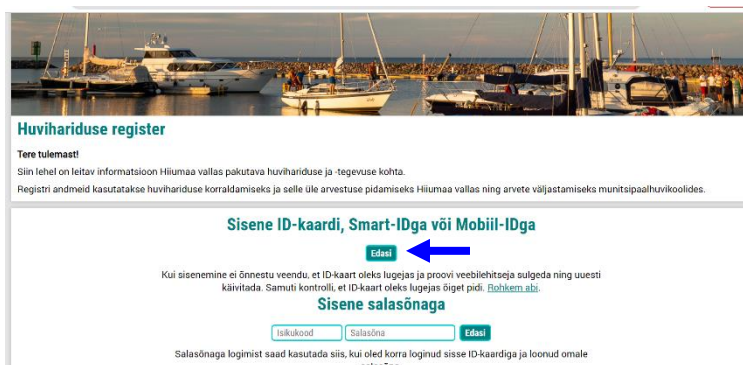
Huvihariduse register

Tere tulemast!

Siin lehel on leitav informatsioon Hiiumaa vallas pakutava huvihariduse ja -tegevuse kohta.

Registri andmeid kasutatakse huvihariduse korraldamiseks ja selle üle arvestuse pidamiseks Hiiumaa vallas ning arvete väljastamiseks munitsipaalhuvikoolides.

Sisene ID-kaardi, Smart-IDga või Mobiil-IDga

Edasi

Kui sisenemine ei õnnestu veendu, et ID-kaart oleks lugejas ja proovi veebilehitseja sulgeda ning uuesti käivitada. Samuti kontrolli, et ID-kaart oleks lugejas õiget pidi. Rohkem abi.

Sisene salasõnaga

Isikukood Salasõna Edasi

Salasõnaga logimist saad kasutada siis, kui oled korra loginud sisse ID-kaardiga ja loonud omale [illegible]